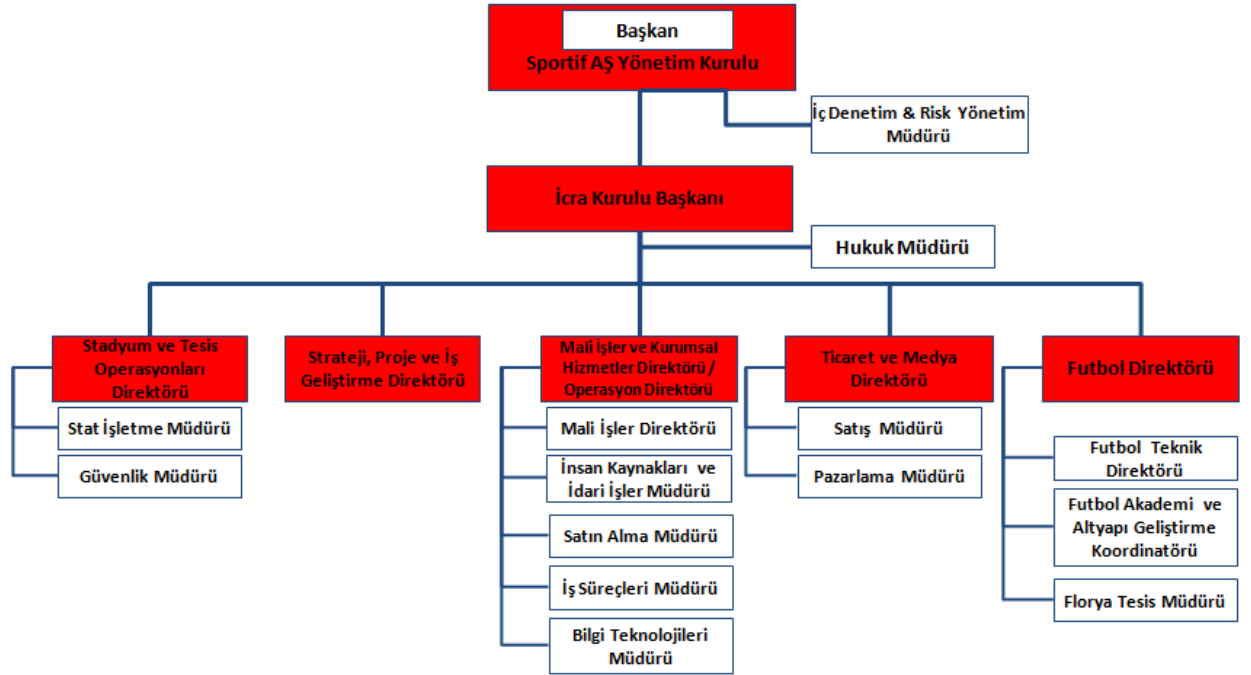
Başkan
Sportif AŞ Yönetim Kurulu

İç Denetim & Risk Yönetim Müdürü

İcra Kurulu Başkanı

Hukuk Müdürü

Stadyum ve Tesis Operasyonları Direktörü

Stat İşletme Müdürü

Güvenlik Müdürü

Strateji, Proje ve İş Geliştirme Direktörü

Mali İşler ve Kurumsal Hizmetler Direktörü / Operasyon Direktörü

Mali İşler Direktörü

İnsan Kaynakları ve İdari İşler Müdürü

Satın Alma Müdürü

İş Süreçleri Müdürü

Bilgi Teknolojileri Müdürü

Ticaret ve Medya Direktörü

Satış Müdürü

Pazarlama Müdürü

Futbol Direktörü

Futbol Teknik Direktörü

Futbol Akademi ve Altyapı Geliştirme Koordinatörü

Florya Tesis Müdürü